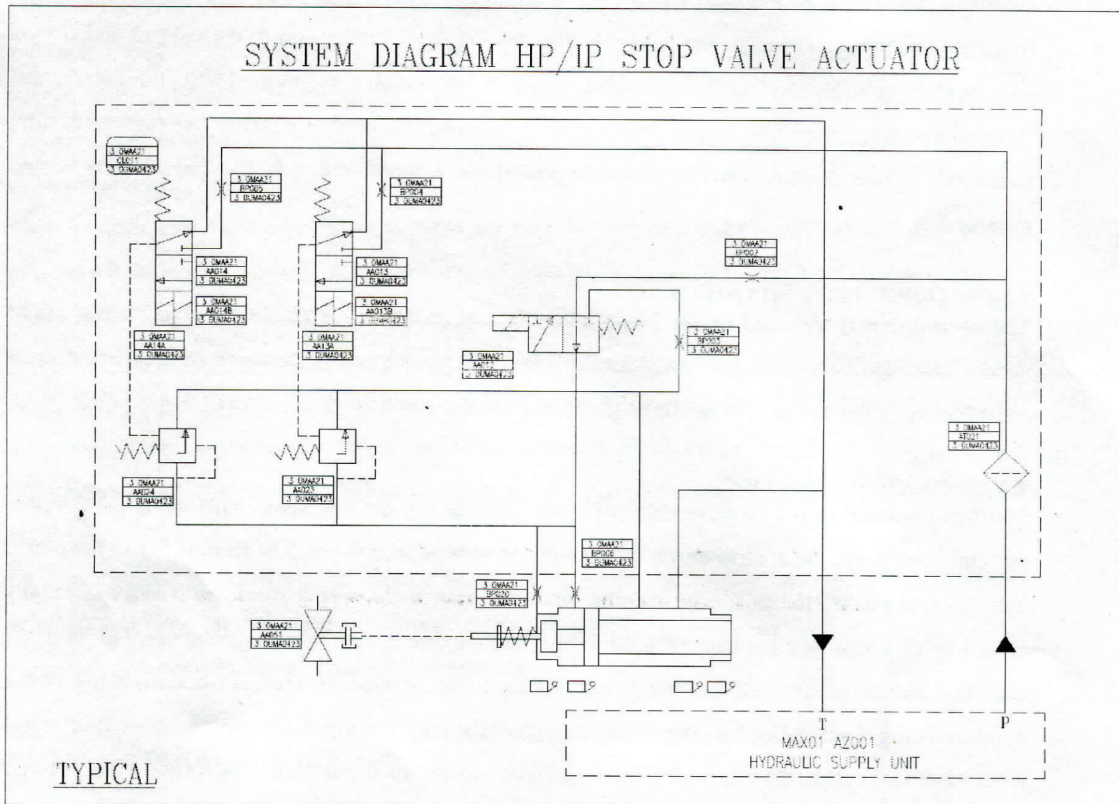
SYSTEM DIAGRAM HP/IP STOP VALVE ACTUATOR

| 3 0MAA21 |
|---|
| CL011 |
| 3 0UMA0423 |

| 3 0MAA21 |
|---|
| BP005 |
| 3 0UMA0423 |

| 3 0MAA21 |
|---|
| BP004 |
| 3 0UMA0423 |

| 3 0MAA21 |
|---|
| AA014 |
| 3 0UMA0423 |

| 3 0MAA21 |
|---|
| AA014B |
| 3 0UMA0423 |

| 3 0MAA21 |
|---|
| AA014A |
| 3 0UMA0423 |

| 3 0MAA21 |
|---|
| AA013 |
| 3 0UMA0423 |

| 3 0MAA21 |
|---|
| AA013B |
| 3 0UMA0423 |

| 3 0MAA21 |
|---|
| AA013A |
| 3 0UMA0423 |

| 3 0MAA21 |
|---|
| BP007 |
| 3 0UMA0423 |

| 3 0MAA21 |
|---|
| BP003 |
| 3 0UMA0423 |

| 3 0MAA21 |
|---|
| AA011 |
| 3 0UMA0423 |

| 3 0MAA21 |
|---|
| AA024 |
| 3 0UMA0423 |

| 3 0MAA21 |
|---|
| AA023 |
| 3 0UMA0423 |

| 3 0MAA21 |
|---|
| AT021 |
| 3 0UMA0423 |

| 3 0MAA21 |
|---|
| BP006 |
| 3 0UMA0423 |

| 3 0MAA21 |
|---|
| BP020 |
| 3 0UMA0423 |

| 3 0MAA21 |
|---|
| AA051 |
| 3 0UMA0423 |

T

P

MAX01 AZ001
HYDRAULIC SUPPLY UNIT

TYPICAL